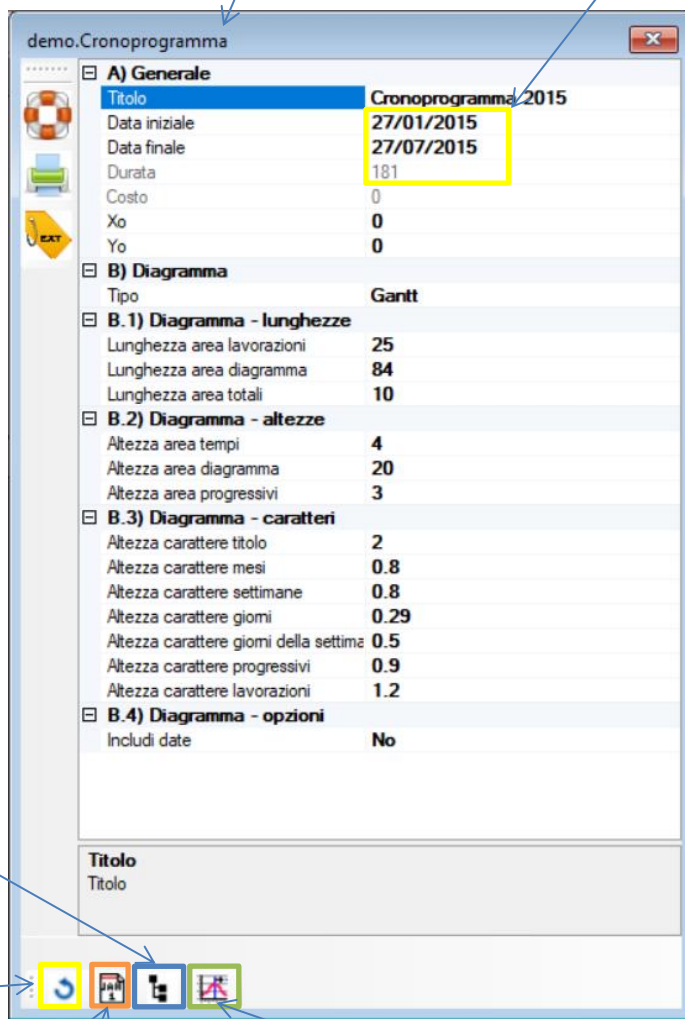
demo.Cronoprogramma

EXT

| | |
|---|---|
| ⊟ A) Generale | |
| Titolo | Cronoprogramma 2015 |
| Data iniziale | 27/01/2015 |
| Data finale | 27/07/2015 |
| Durata | 181 |
| Costo | 0 |
| Xo | 0 |
| Yo | 0 |
| ⊟ B) Diagramma | |
| Tipo | Gantt |
| ⊟ B.1) Diagramma - lunghezze | |
| Lunghezza area lavorazioni | 25 |
| Lunghezza area diagramma | 84 |
| Lunghezza area totali | 10 |
| ⊟ B.2) Diagramma - altezze | |
| Altezza area tempi | 4 |
| Altezza area diagramma | 20 |
| Altezza area progressivi | 3 |
| ⊟ B.3) Diagramma - caratteri | |
| Altezza carattere titolo | 2 |
| Altezza carattere mesi | 0.8 |
| Altezza carattere settimane | 0.8 |
| Altezza carattere giorni | 0.29 |
| Altezza carattere giorni della settima | 0.5 |
| Altezza carattere progressivi | 0.9 |
| Altezza carattere lavorazioni | 1.2 |
| ⊟ B.4) Diagramma - opzioni | |
| Includi date | No |

Titolo
Titolo